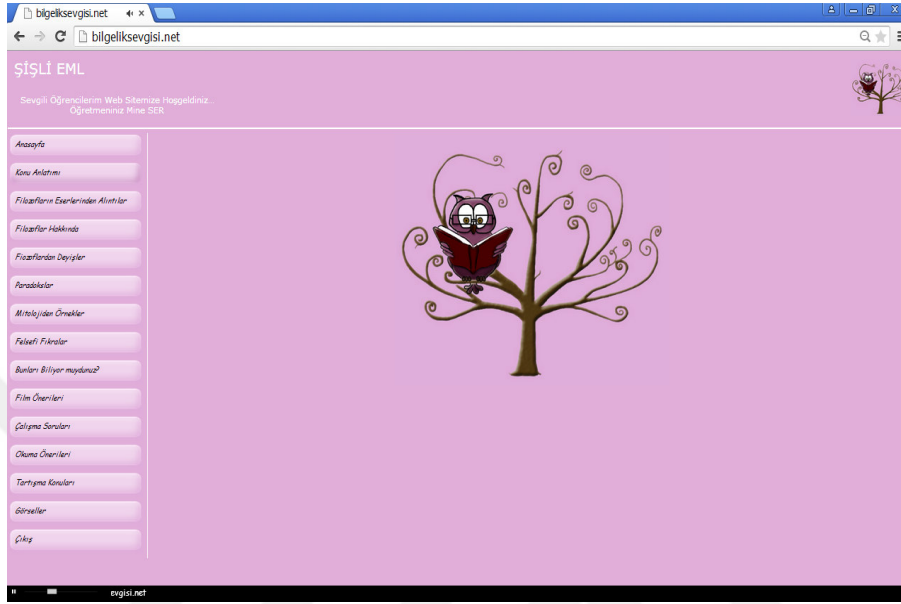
bilgeliksevgisi.net

bilgeliksevgisi.net

ŞİŞLİ EML

Sevgili Öğrencilerim Web Sitemize Hoşgeldiniz..
Öğretmeniniz Mine SER

Anasayfa

Konu Anlatımı

Filozofların Eserlerinden Alıntılar

Filozoflar Hakkında

Fiozoflardan Deyişler

Paradokslar

Mitolojiden Örnekler

Felsefi Fıkralar

Bunları Biliyor muydunuz?

Film Önerileri

Çalışma Soruları

Okuma Önerileri

Tartışma Konuları

Görseller

Çıkış

evgisi.net